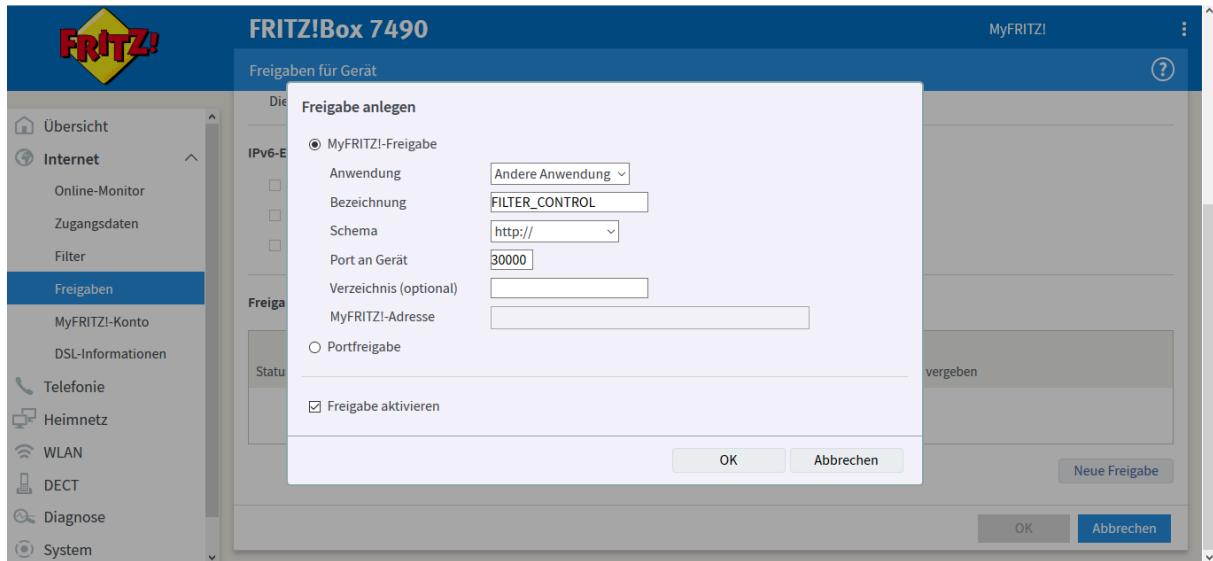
FRITZ!

FRITZ!Box 7490

MyFRITZ!

Freigaben für Gerät

?

Übersicht
Internet
Online-Monitor
Zugangsdaten
Filter
Freigaben
MyFRITZ!-Konto
DSL-Informationen
Telefonie
Heimnetz
WLAN
DECT
Diagnose
System

Die

IPv6-E

Freiga

Statu

vergeben

Neue Freigabe

OK
Abbrechen

Freigabe anlegen

MyFRITZ!-Freigabe

| Anwendung | Andere Anwendung |
|---|---|
| Bezeichnung | FILTER_CONTROL |
| Schema | http:// |
| Port an Gerät | 30000 |
| Verzeichnis (optional) | |
| MyFRITZ!-Adresse | |

Portfreigabe

Freigabe aktivieren

OK
Abbrechen